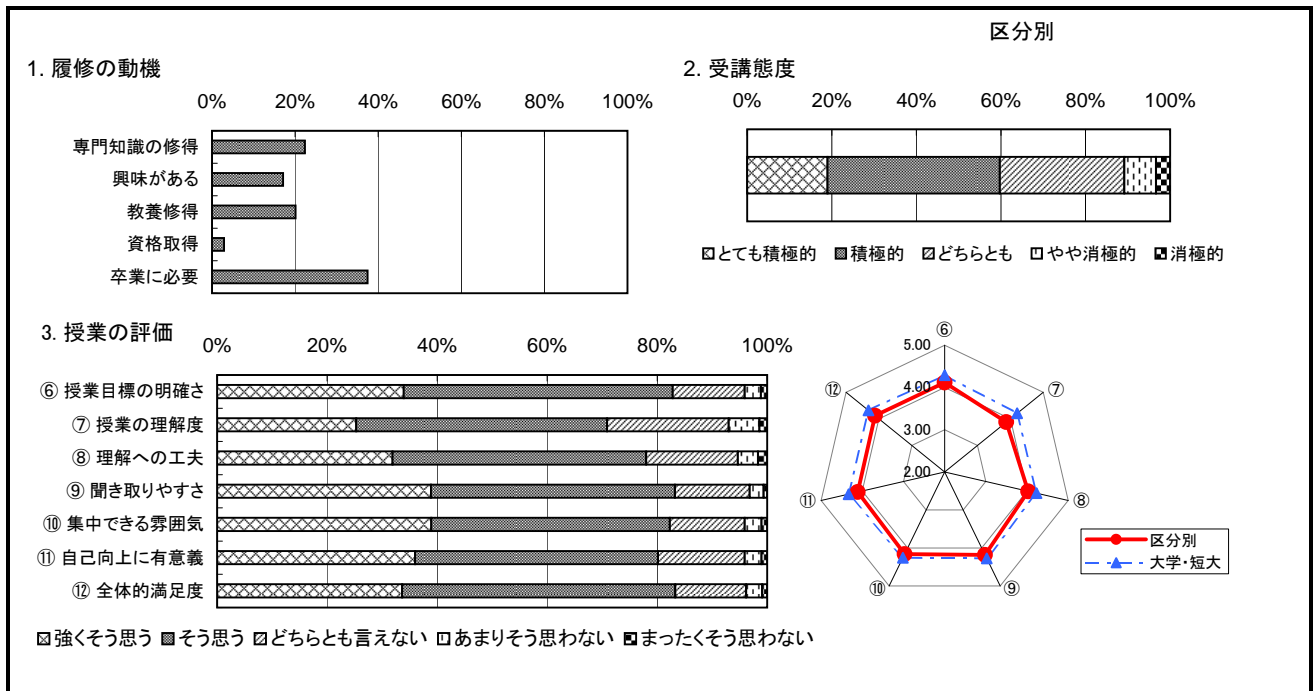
区分別

1. 履修の動機

0% 20% 40% 60% 80% 100%

専門知識の修得
興味がある
教養修得
資格取得
卒業に必要

2. 受講態度

0% 20% 40% 60% 80% 100%

とても積極的 積極的 どちらとも やや消極的 消極的

3. 授業の評価

0% 20% 40% 60% 80% 100%

⑥ 授業目標の明確さ
⑦ 授業の理解度
⑧ 理解への工夫
⑨ 聞き取りやすさ
⑩ 集中できる雰囲気
⑪ 自己向上に有意義
⑫ 全体的満足度

⑥
5.00
4.00
3.00
2.00
⑦
⑧
⑨
⑩
⑪
⑫

区分別
大学･短大

強くそう思う そう思う どちらとも言えない あまりそう思わない まったくそう思わない